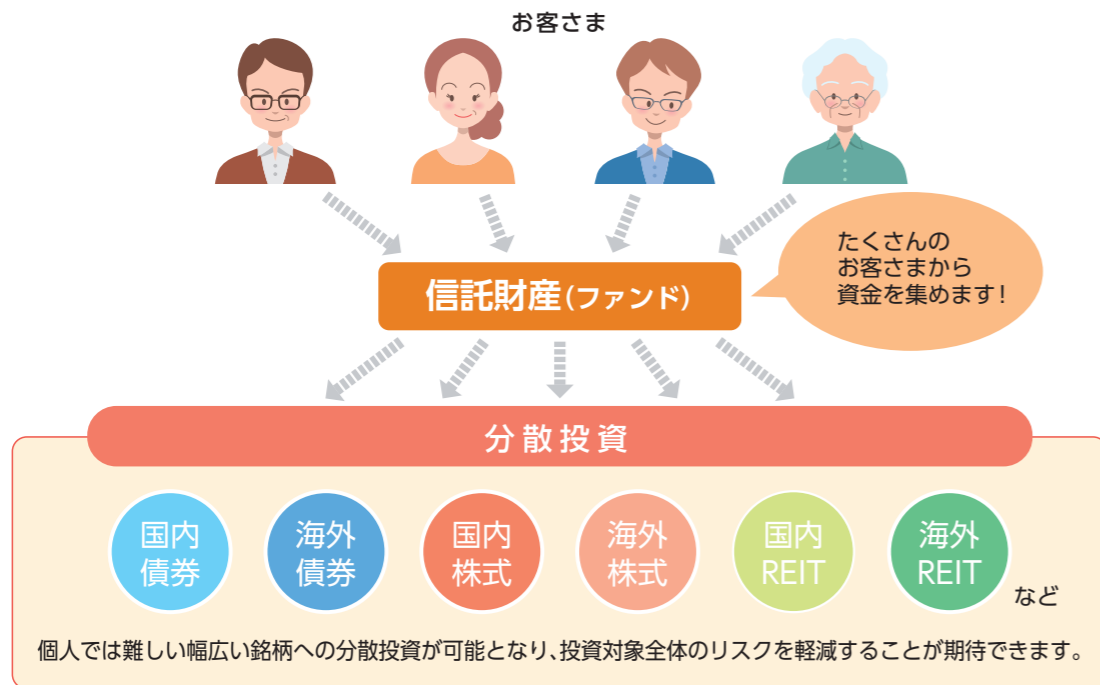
お客さま

たくさんの
お客さまから
資金を集めます!

信託財産(ファンド)

分散投資

国内
債券

海外
債券

国内
株式

海外
株式

国内
REIT

海外
REIT

など

個人では難しい幅広い銘柄への分散投資が可能となり、投資対象全体のリスクを軽減することが期待できます。